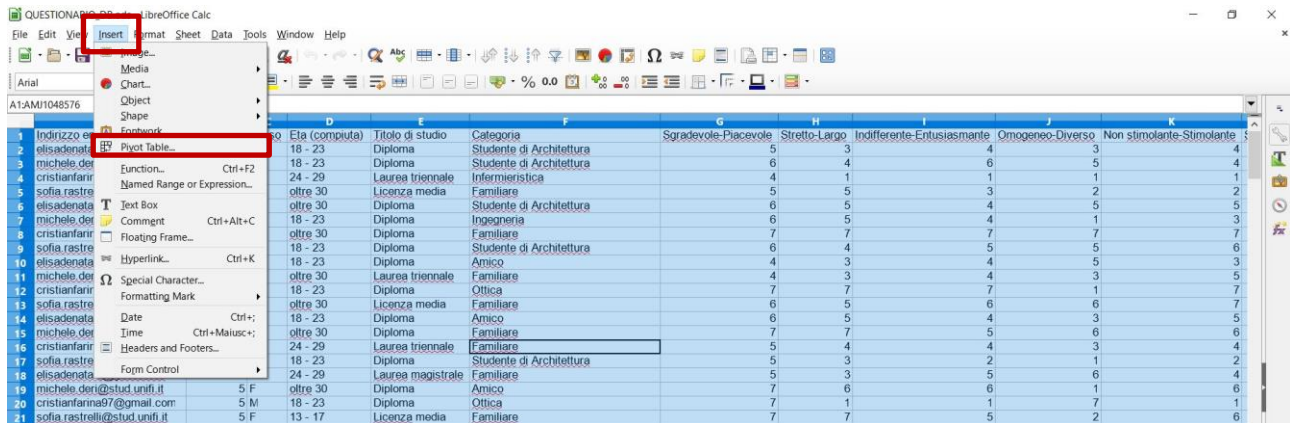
QUESTIONARIO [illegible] - LibreOffice Calc

File Edit View Insert Format Sheet Data Tools Window Help

Arial

A1:AMJ1048576

Image...
Media
Chart...
Object
Shape
Fontwork
Pivot Table...
Function... Ctrl+F2
Named Range or Expression...
Text Box
Comment Ctrl+Alt+C
Floating Frame...
Hyperlink... Ctrl+K
Special Character...
Formatting Mark
Date Ctrl+;
Time Ctrl+Maiusc+;
Headers and Footers...
Form Control

| | A | B | C | D | E | F | G | H | I | J | K |
|---|---|---|---|---|---|---|---|---|---|---|---|
| 1 | Indirizzo e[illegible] | | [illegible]so | Età (compiuta) | Titolo di studio | Categoria | Sgradevole-Piacevole | Stretto-Largo | Indifferente-Entusiasmante | Omogeneo-Diverso | Non stimolante-Stimolante |
| 2 | elisadenata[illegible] | | | 18 - 23 | Diploma | Studente di Architettura | 5 | 3 | 4 | 5 | 4 |
| 3 | michele.der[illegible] | | | 18 - 23 | Diploma | Studente di Architettura | 6 | 4 | 6 | 5 | 4 |
| 4 | cristianfarir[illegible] | | | 24 - 29 | Laurea triennale | Infermieristica | 4 | 1 | 1 | 1 | 1 |
| 5 | sofia.rastre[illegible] | | | oltre 30 | Licenza media | Familiare | 5 | 5 | 3 | 2 | 2 |
| 6 | elisadenata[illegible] | | | oltre 30 | Diploma | Studente di Architettura | 6 | 5 | 4 | 5 | 5 |
| 7 | michele.der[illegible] | | | 18 - 23 | Diploma | Ingegneria | 6 | 5 | 4 | 1 | 3 |
| 8 | cristianfarir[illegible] | | | oltre 30 | Diploma | Familiare | 7 | 7 | 7 | 7 | 7 |
| 9 | sofia.rastre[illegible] | | | 18 - 23 | Diploma | Studente di Architettura | 6 | 4 | 5 | 5 | 6 |
| 10 | elisadenata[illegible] | | | 18 - 23 | Diploma | Amico | 4 | 3 | 4 | 5 | 3 |
| 11 | michele.der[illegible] | | | oltre 30 | Laurea triennale | Familiare | 4 | 3 | 4 | 3 | 5 |
| 12 | cristianfarir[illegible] | | | 18 - 23 | Diploma | Ottica | 7 | 7 | 7 | 1 | 7 |
| 13 | sofia.rastre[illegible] | | | oltre 30 | Licenza media | Familiare | 6 | 5 | 6 | 6 | 7 |
| 14 | elisadenata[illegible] | | | 18 - 23 | Diploma | Amico | 6 | 5 | 4 | 3 | 5 |
| 15 | michele.der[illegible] | | | oltre 30 | Diploma | Familiare | 7 | 7 | 5 | 6 | 6 |
| 16 | cristianfarir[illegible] | | | 24 - 29 | Laurea triennale | Familiare | 5 | 4 | 4 | 3 | 4 |
| 17 | sofia.rastre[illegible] | | | 18 - 23 | Diploma | Studente di Architettura | 5 | 3 | 2 | 1 | 2 |
| 18 | elisadenata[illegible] | | | 24 - 29 | Laurea magistrale | Familiare | 5 | 3 | 5 | 6 | 4 |
| 19 | michele.deri@stud.unifi.it | 5 | F | oltre 30 | Diploma | Amico | 7 | 6 | 6 | 1 | 6 |
| 20 | cristianfarina97@gmail.com | 5 | M | 18 - 23 | Diploma | Ottica | 7 | 1 | 1 | 7 | 1 |
| 21 | sofia.rastrelli@stud.unifi.it | 5 | F | 13 - 17 | Licenza media | Familiare | 7 | 7 | 5 | 2 | 6 |